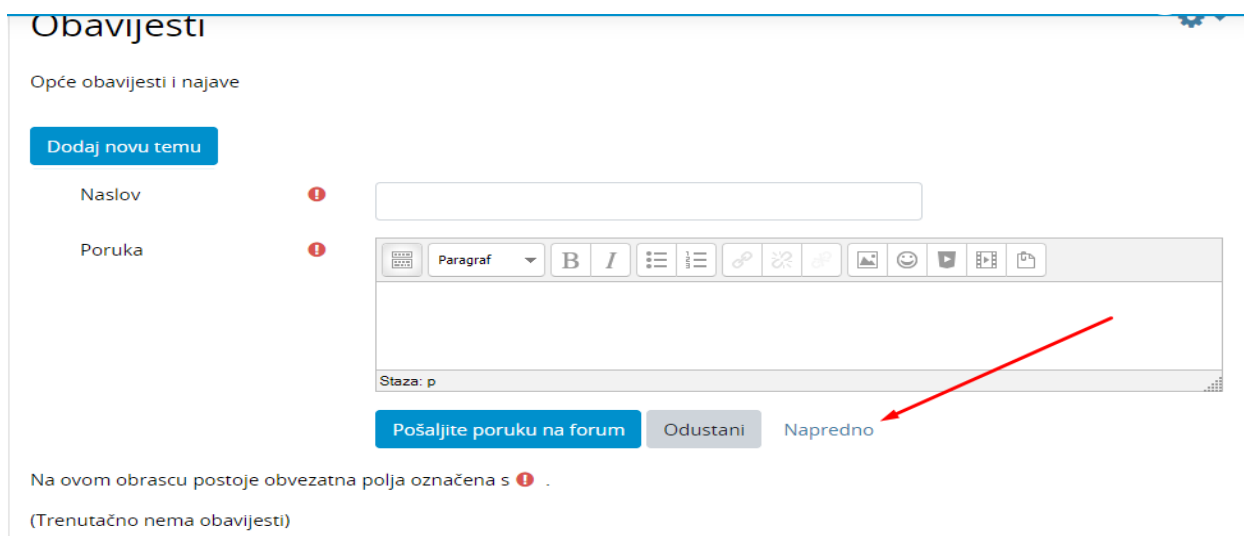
Obavijesti

Opće obavijesti i najave

Dodaj novu temu

Naslov

Poruka

Paragraf

B I

Staza: p

Pošaljite poruku na forum

Odustani

Napredno

Na ovom obrascu postoje obvezatna polja označena s .

(Trenutačno nema obavijesti)